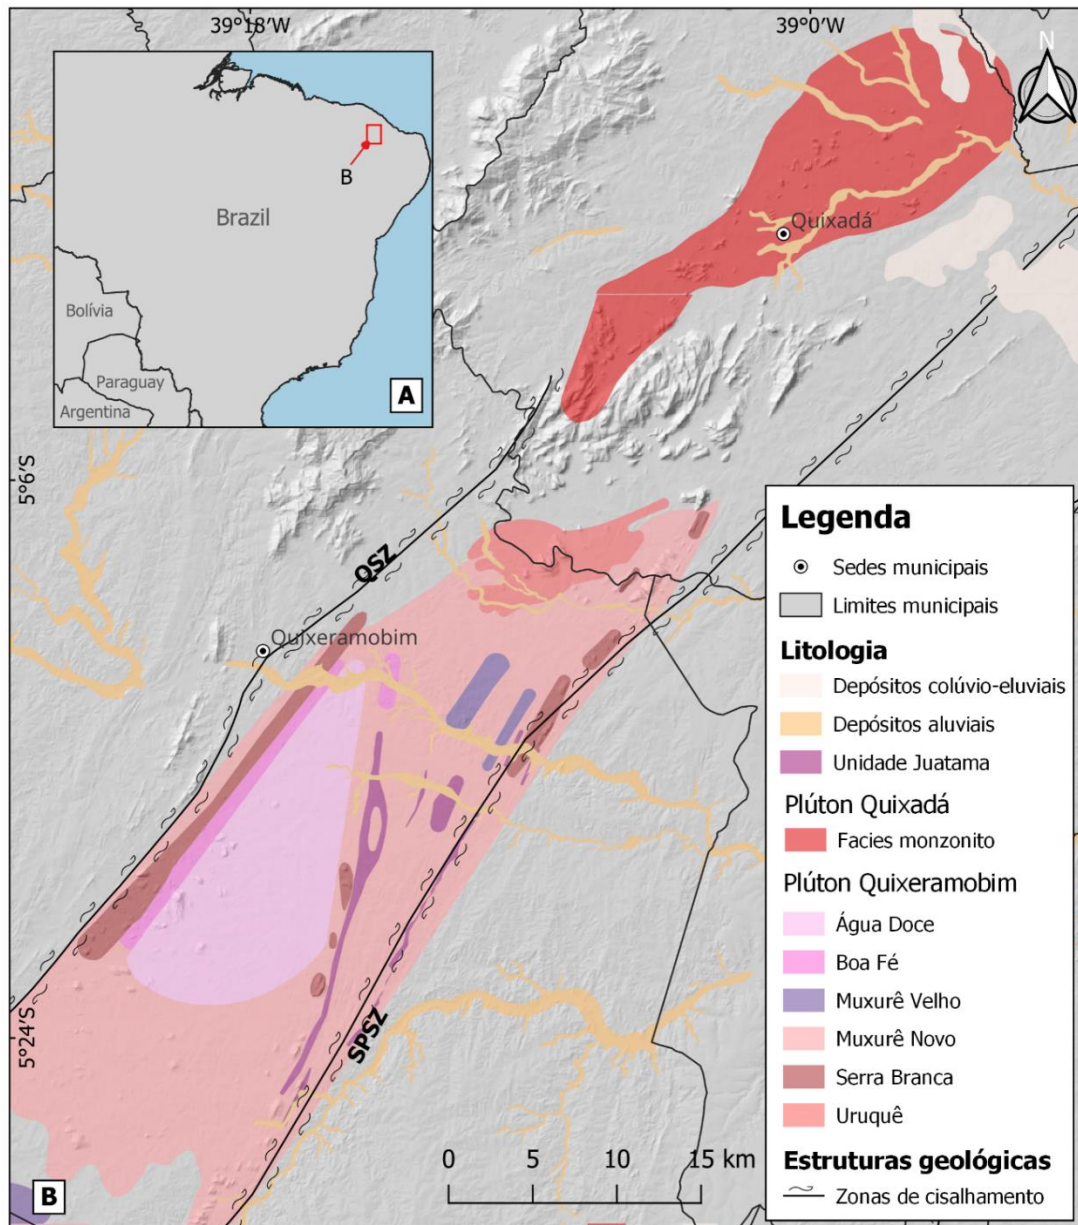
39°18′W
39°0′W
N
Brazil
B
Bolívia
Paraguay
Argentina
A
Quixadá
5°6′S
QSZ
Quixeramobim
5°24′S
SPSZ
0
5
10
15 km
B

Legenda
Sedes municipais
Limites municipais
Litologia
Depósitos colúvio-eluviais
Depósitos aluviais
Unidade Juatama
Plúton Quixadá
Facies monzonito
Plúton Quixeramobim
Água Doce
Boa Fé
Muxurê Velho
Muxurê Novo
Serra Branca
Uruquê
Estruturas geológicas
Zonas de cisalhamento